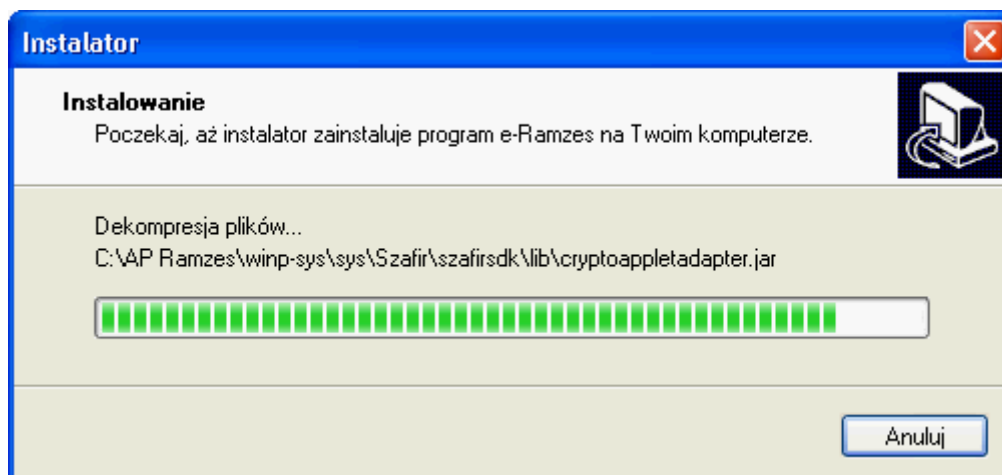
Instalator

Instalowanie

Poczekaj, aż instalator zainstaluje program e-Ramzes na Twoim komputerze.

Dekompresja plików...

C:\AP Ramzes\winp-sys\sys\Szafir\szafirsdk\lib\cryptoappletadapter.jar

Anuluj